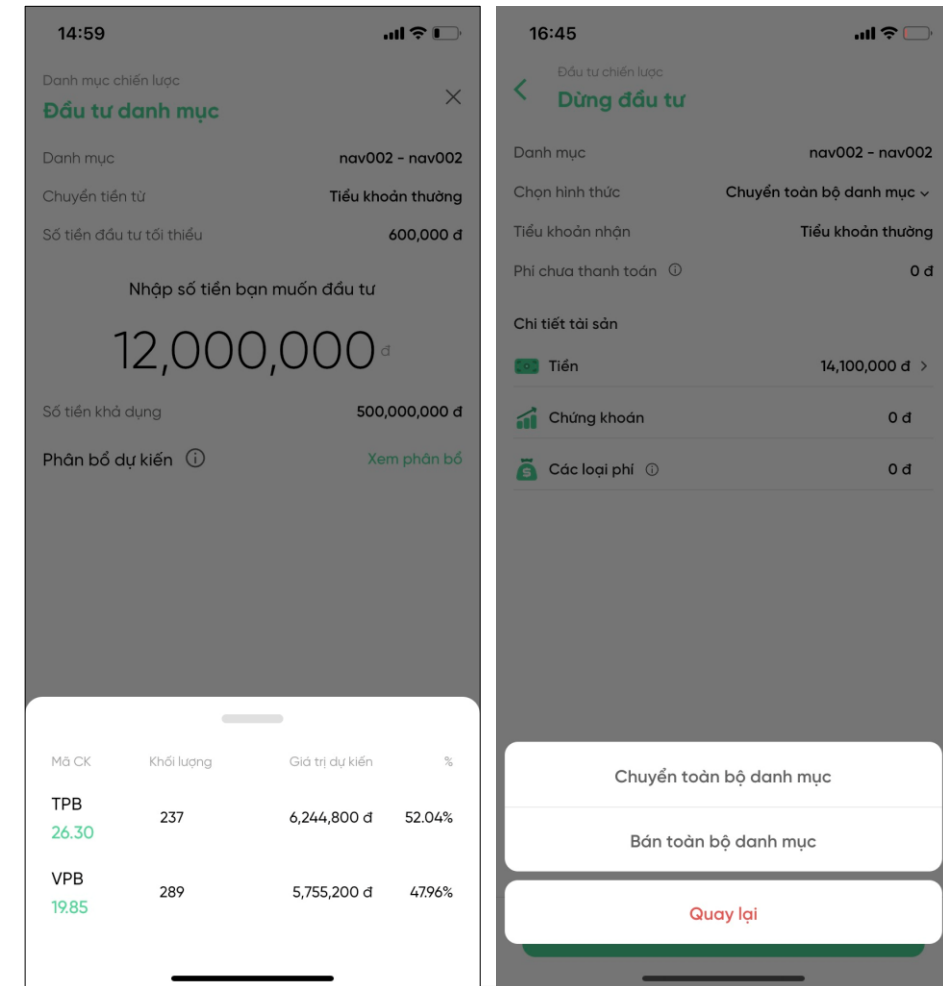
14:59

Danh mục chiến lược
Đầu tư danh mục

Danh mục nav002 - nav002
Chuyển tiền từ Tiểu khoản thường
Số tiền đầu tư tối thiểu 600,000 đ

Nhập số tiền bạn muốn đầu tư

12,000,000 đ

Số tiền khả dụng 500,000,000 đ

Phân bổ dự kiến Xem phân bổ

| Mã CK | Khối lượng | Giá trị dự kiến | % |
|---|---|---|---|
| TPB 26.30 | 237 | 6,244,800 đ | 52.04% |
| VPB 19.85 | 289 | 5,755,200 đ | 47.96% |

16:45

Đầu tư chiến lược
Dừng đầu tư

Danh mục nav002 - nav002
Chọn hình thức Chuyển toàn bộ danh mục
Tiểu khoản nhận Tiểu khoản thường
Phí chưa thanh toán 0 đ

Chi tiết tài sản
Tiền 14,100,000 đ
Chứng khoán 0 đ
Các loại phí 0 đ

Chuyển toàn bộ danh mục
Bán toàn bộ danh mục
Quay lại